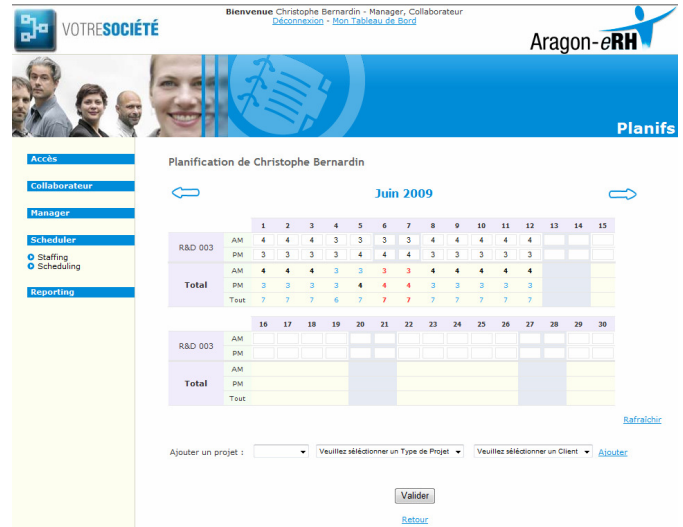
VOTRESOCIÉTÉ

Bienvenue Christophe Bernardin - Manager, Collaborateur
Déconnexion - Mon Tableau de Bord

Aragon-eRH

Planifs

Accès

Collaborateur

Manager

Scheduler
Staffing
Scheduling

Reporting

Planification de Christophe Bernardin

Juin 2009

| | | 1 | 2 | 3 | 4 | 5 | 6 | 7 | 8 | 9 | 10 | 11 | 12 | 13 | 14 | 15 |
|---|---|---|---|---|---|---|---|---|---|---|---|---|---|---|---|---|
| R&D 003 | AM | 4 | 4 | 4 | 3 | 3 | 3 | 3 | 4 | 4 | 4 | 4 | 4 | | | |
| | PM | 3 | 3 | 3 | 3 | 4 | 4 | 4 | 3 | 3 | 3 | 3 | 3 | | | |
| Total | AM | 4 | 4 | 4 | 3 | 3 | 3 | 3 | 4 | 4 | 4 | 4 | 4 | | | |
| | PM | 3 | 3 | 3 | 3 | 4 | 4 | 4 | 3 | 3 | 3 | 3 | 3 | | | |
| | Tout | 7 | 7 | 7 | 6 | 7 | 7 | 7 | 7 | 7 | 7 | 7 | 7 | | | |

| | | 16 | 17 | 18 | 19 | 20 | 21 | 22 | 23 | 24 | 25 | 26 | 27 | 28 | 29 | 30 |
|---|---|---|---|---|---|---|---|---|---|---|---|---|---|---|---|---|
| R&D 003 | AM | | | | | | | | | | | | | | | |
| | PM | | | | | | | | | | | | | | | |
| Total | AM | | | | | | | | | | | | | | | |
| | PM | | | | | | | | | | | | | | | |
| | Tout | | | | | | | | | | | | | | | |

Rafraîchir

Ajouter un projet : Veuillez sélectionner un Type de Projet Veuillez sélectionner un Client Ajouter

Valider

Retour